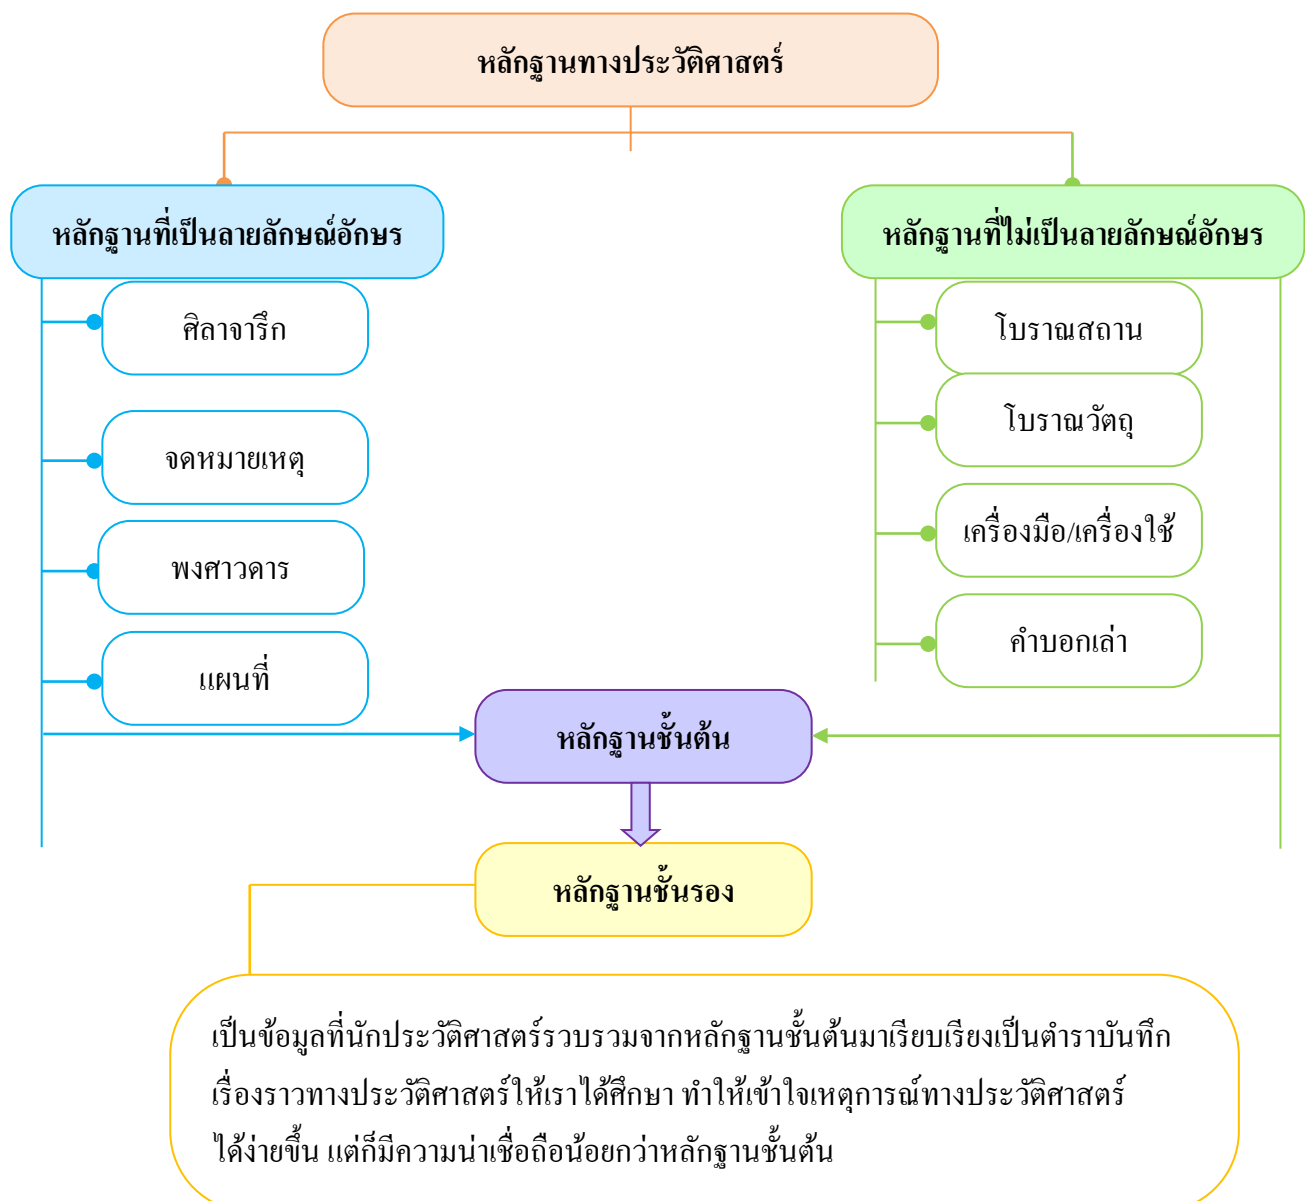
หลักฐานทางประวัติศาสตร์

หลักฐานที่เป็นลายลักษณ์อักษร

ศิลาจารึก

จดหมายเหตุ

พงศาวดาร

แผนที่

หลักฐานที่ไม่เป็นลายลักษณ์อักษร

โบราณสถาน

โบราณวัตถุ

เครื่องมือ/เครื่องใช้

คำบอกเล่า

หลักฐานชั้นต้น

หลักฐานชั้นรอง

เป็นข้อมูลที่นักประวัติศาสตร์รวบรวมจากหลักฐานชั้นต้นมาเรียบเรียงเป็นตำราบันทึกเรื่องราวทางประวัติศาสตร์ให้เราได้ศึกษา ทำให้เข้าใจเหตุการณ์ทางประวัติศาสตร์ได้ง่ายขึ้น แต่ก็มีความน่าเชื่อถือน้อยกว่าหลักฐานชั้นต้น